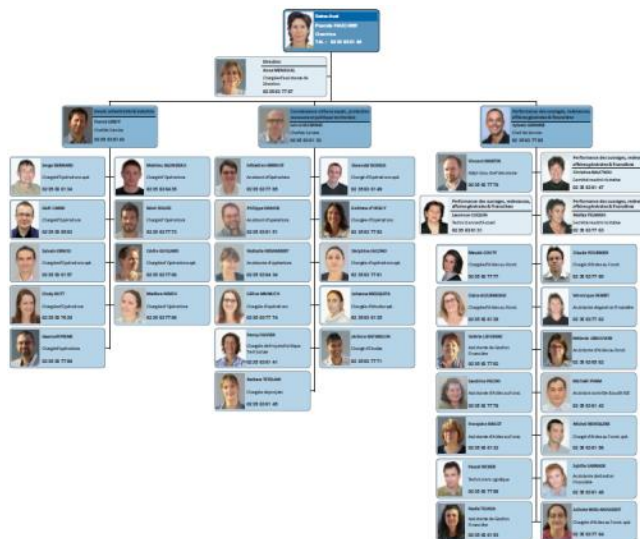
Saint-Avit
Pascale PAVILLON
Direction
Tél. : 02 35 03 01 40

Direction
Anne MERIGEAL
Chargée d'assistance de Direction
02 35 03 77 07

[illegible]
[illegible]
02 35 03 01 02

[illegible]
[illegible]
02 35 03 01 03

Performance des ouvrages, redevances, affaires générales & Procédures
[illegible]
02 35 03 77 64

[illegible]

Performance des ouvrages, redevances, affaires générales & Procédures
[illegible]

Performance des ouvrages, redevances, affaires générales & Procédures
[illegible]